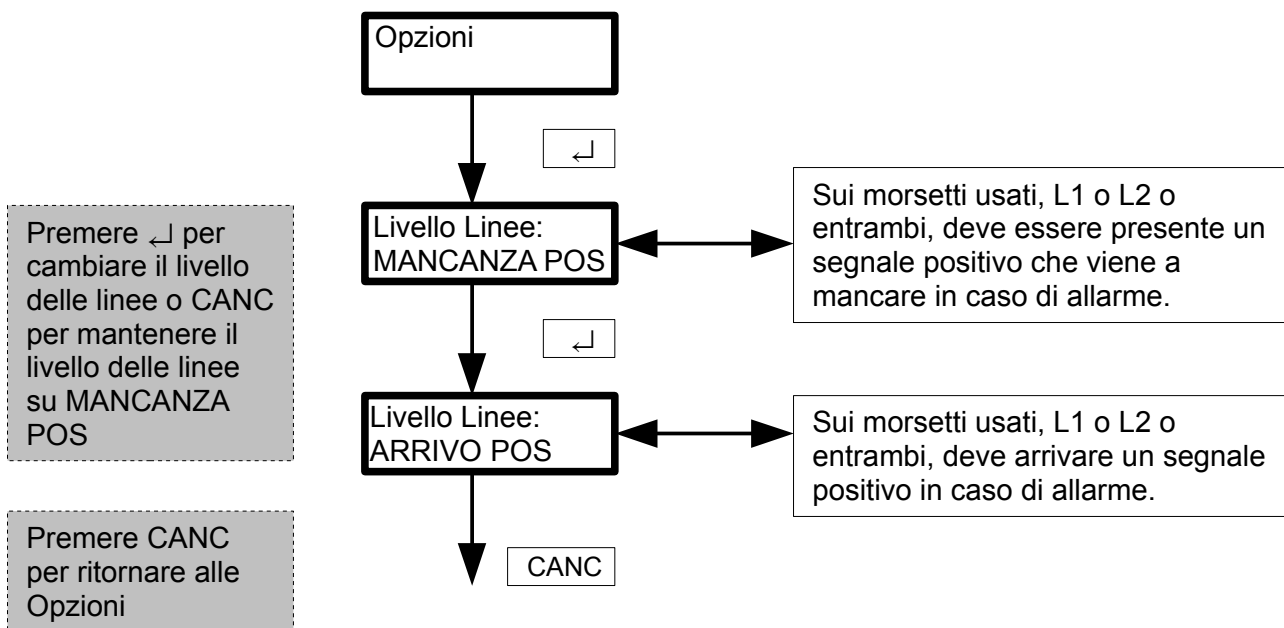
Opzioni

↵

Livello Linee:
MANCANZA POS

Sui morsetti usati, L1 o L2 o entrambi, deve essere presente un segnale positivo che viene a mancare in caso di allarme.

Premere ↵ per cambiare il livello delle linee o CANC per mantenere il livello delle linee su MANCANZA POS

↵

Livello Linee:
ARRIVO POS

Sui morsetti usati, L1 o L2 o entrambi, deve arrivare un segnale positivo in caso di allarme.

Premere CANC per ritornare alle Opzioni

CANC